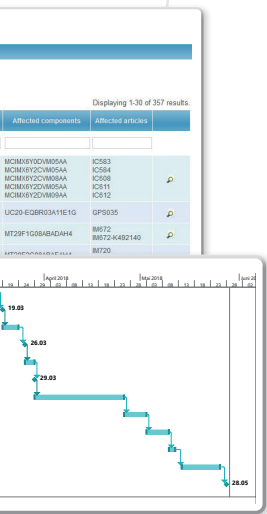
Displaying 1-30 of 357 results.

| Affected components | Affected articles |
|---|---|
| MCIMX6Y0DVM05AA MCIMX6Y2CVM05AA MCIMX6Y2CVM08AA MCIMX6Y2DVM05AA MCIMX6Y2DVM09AA | IC583 IC584 IC608 IC611 IC612 |
| UC20-EQBR03A11E1G | GPS035 |
| MT29F1G08ABADAH4 | IM672 IM672-K492140 |
| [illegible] | IM720 |

April 2018 | Mai 2018 | Juni 20
19 | 26 | 02 | 09 | 16 | 23 | 30 | 07 | 14 | 21 | 28 | 04

19.03
26.03
29.03
28.05